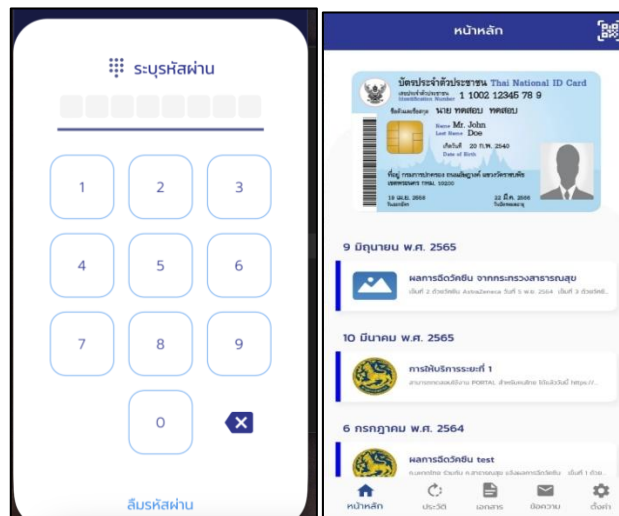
ระบุรหัสผ่าน

1 2 3
4 5 6
7 8 9
0

ลืมรหัสผ่าน

หน้าหลัก

บัตรประจำตัวประชาชน Thai National ID Card
เลขประจำตัวประชาชน Identification Number 1 1002 12345 78 9
ชื่อตัวและชื่อสกุล นาย ทดสอบ ทดสอบ
Name Mr. John
Last Name Doe
เกิดวันที่ 20 ก.พ. 2540
Date of Birth 
ที่อยู่ กรมการปกครอง ถนนอัษฎางค์ แขวงวัดราชบพิธ เขตพระนคร กทม. 10200
19 เม.ย. 2558 วันออกบัตร
22 มี.ค. 2565 วันบัตรหมดอายุ

9 มิถุนายน พ.ศ. 2565
ผลการฉีดวัคซีน จากกระทรวงสาธารณสุข
เข็มที่ 2 ด้วยวัคซีน AstraZeneca วันที่ 5 พ.ค. 2564 เข็มที่ 3 ด้วยวัคซี...

10 มีนาคม พ.ศ. 2565
การให้บริการระยะที่ 1
สามารถตรวจสอบสิทธิผ่าน PORTAL สำหรับคนไทย ใช้บริการได้ https://...

6 กรกฎาคม พ.ศ. 2564
ผลการฉีดวัคซีน test
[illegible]

หน้าหลัก ประวัติ เอกสาร ข้อความ ตั้งค่า